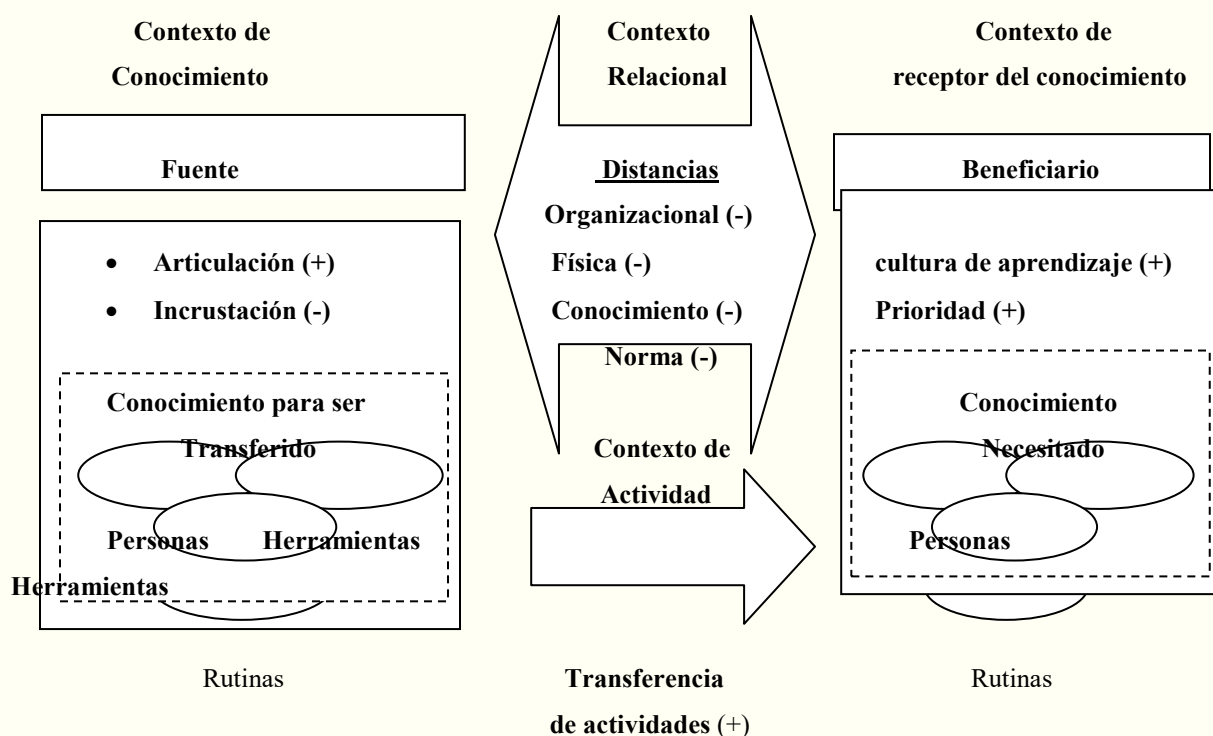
Contexto de Conocimiento

Contexto Relacional

Contexto de receptor del conocimiento

Fuente

Distancias

Beneficiario

Organizacional (-)

- Articulación (+)
- Incrustación (-)

Física (-)

Conocimiento (-)

Norma (-)

cultura de aprendizaje (+)

Prioridad (+)

Conocimiento para ser Transferido

Personas Herramientas

Herramientas

Contexto de Actividad

Conocimiento Necesitado

Personas

Rutinas

Transferencia de actividades (+)

Rutinas